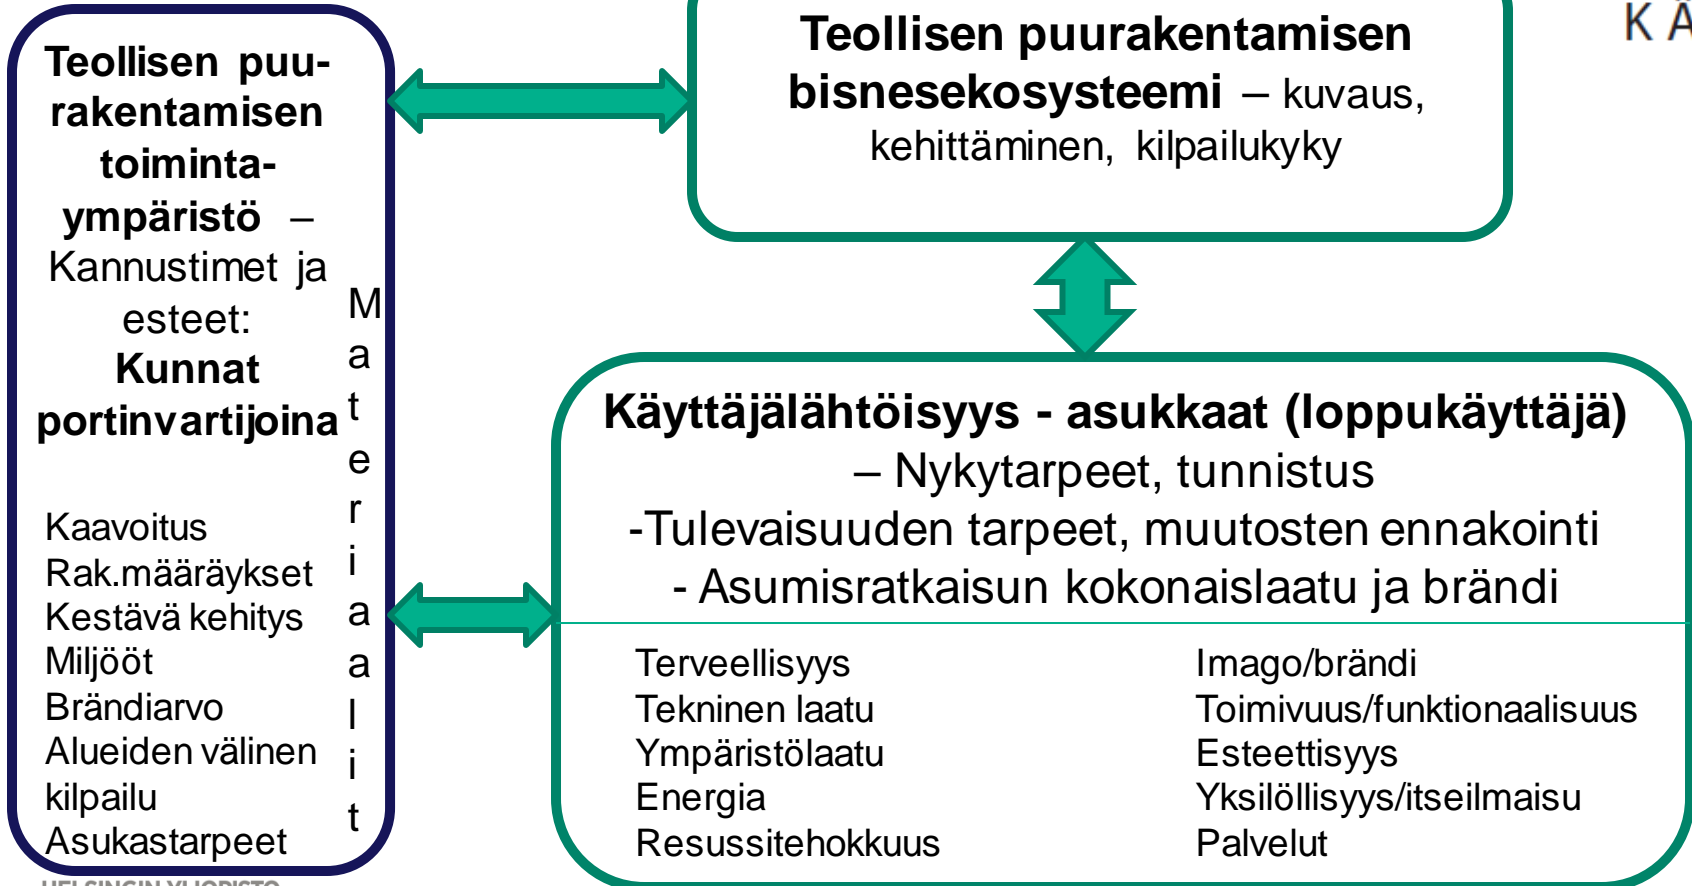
Teollisen puurakentamisen toimintaympäristö – Kannustimet ja esteet:
**Kunnat portinvartijoina**

Kaavoitus
Rak.määräykset
Kestävä kehitys
Miljööt
Brändiarvo
Alueiden välinen kilpailu
Asukastarpeet

M
a
t
e
r
i
a
a
l
i
t

Teollisen puurakentamisen bisnesekosysteemi – kuvaus, kehittäminen, kilpailukyky

K Ä

Käyttäjälähtöisyys - asukkaat (loppukäyttäjä)
– Nykytarpeet, tunnistus
-Tulevaisuuden tarpeet, muutosten ennakointi
- Asumisratkaisun kokonaislaatu ja brändi

Terveellisyys
Tekninen laatu
Ympäristölaatu
Energia
Resussitehokkuus

Imago/brändi
Toimivuus/funktionaalisuus
Esteettisyys
Yksilöllisyys/itseilmaisu
Palvelut

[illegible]